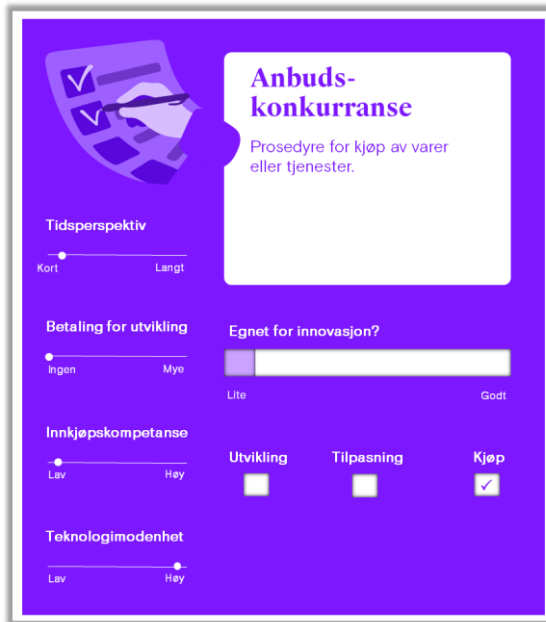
Anbudskonkurranse

Prosedyre for kjøp av varer eller tjenester.

Tidsperspektiv

Kort Langt

Betaling for utvikling

Ingen Mye

Innkjøpskompetanse

Lav Høy

Teknologimodenhet

Lav Høy

Egnet for innovasjon?

Lite Godt

Utvikling Tilpasning Kjøp